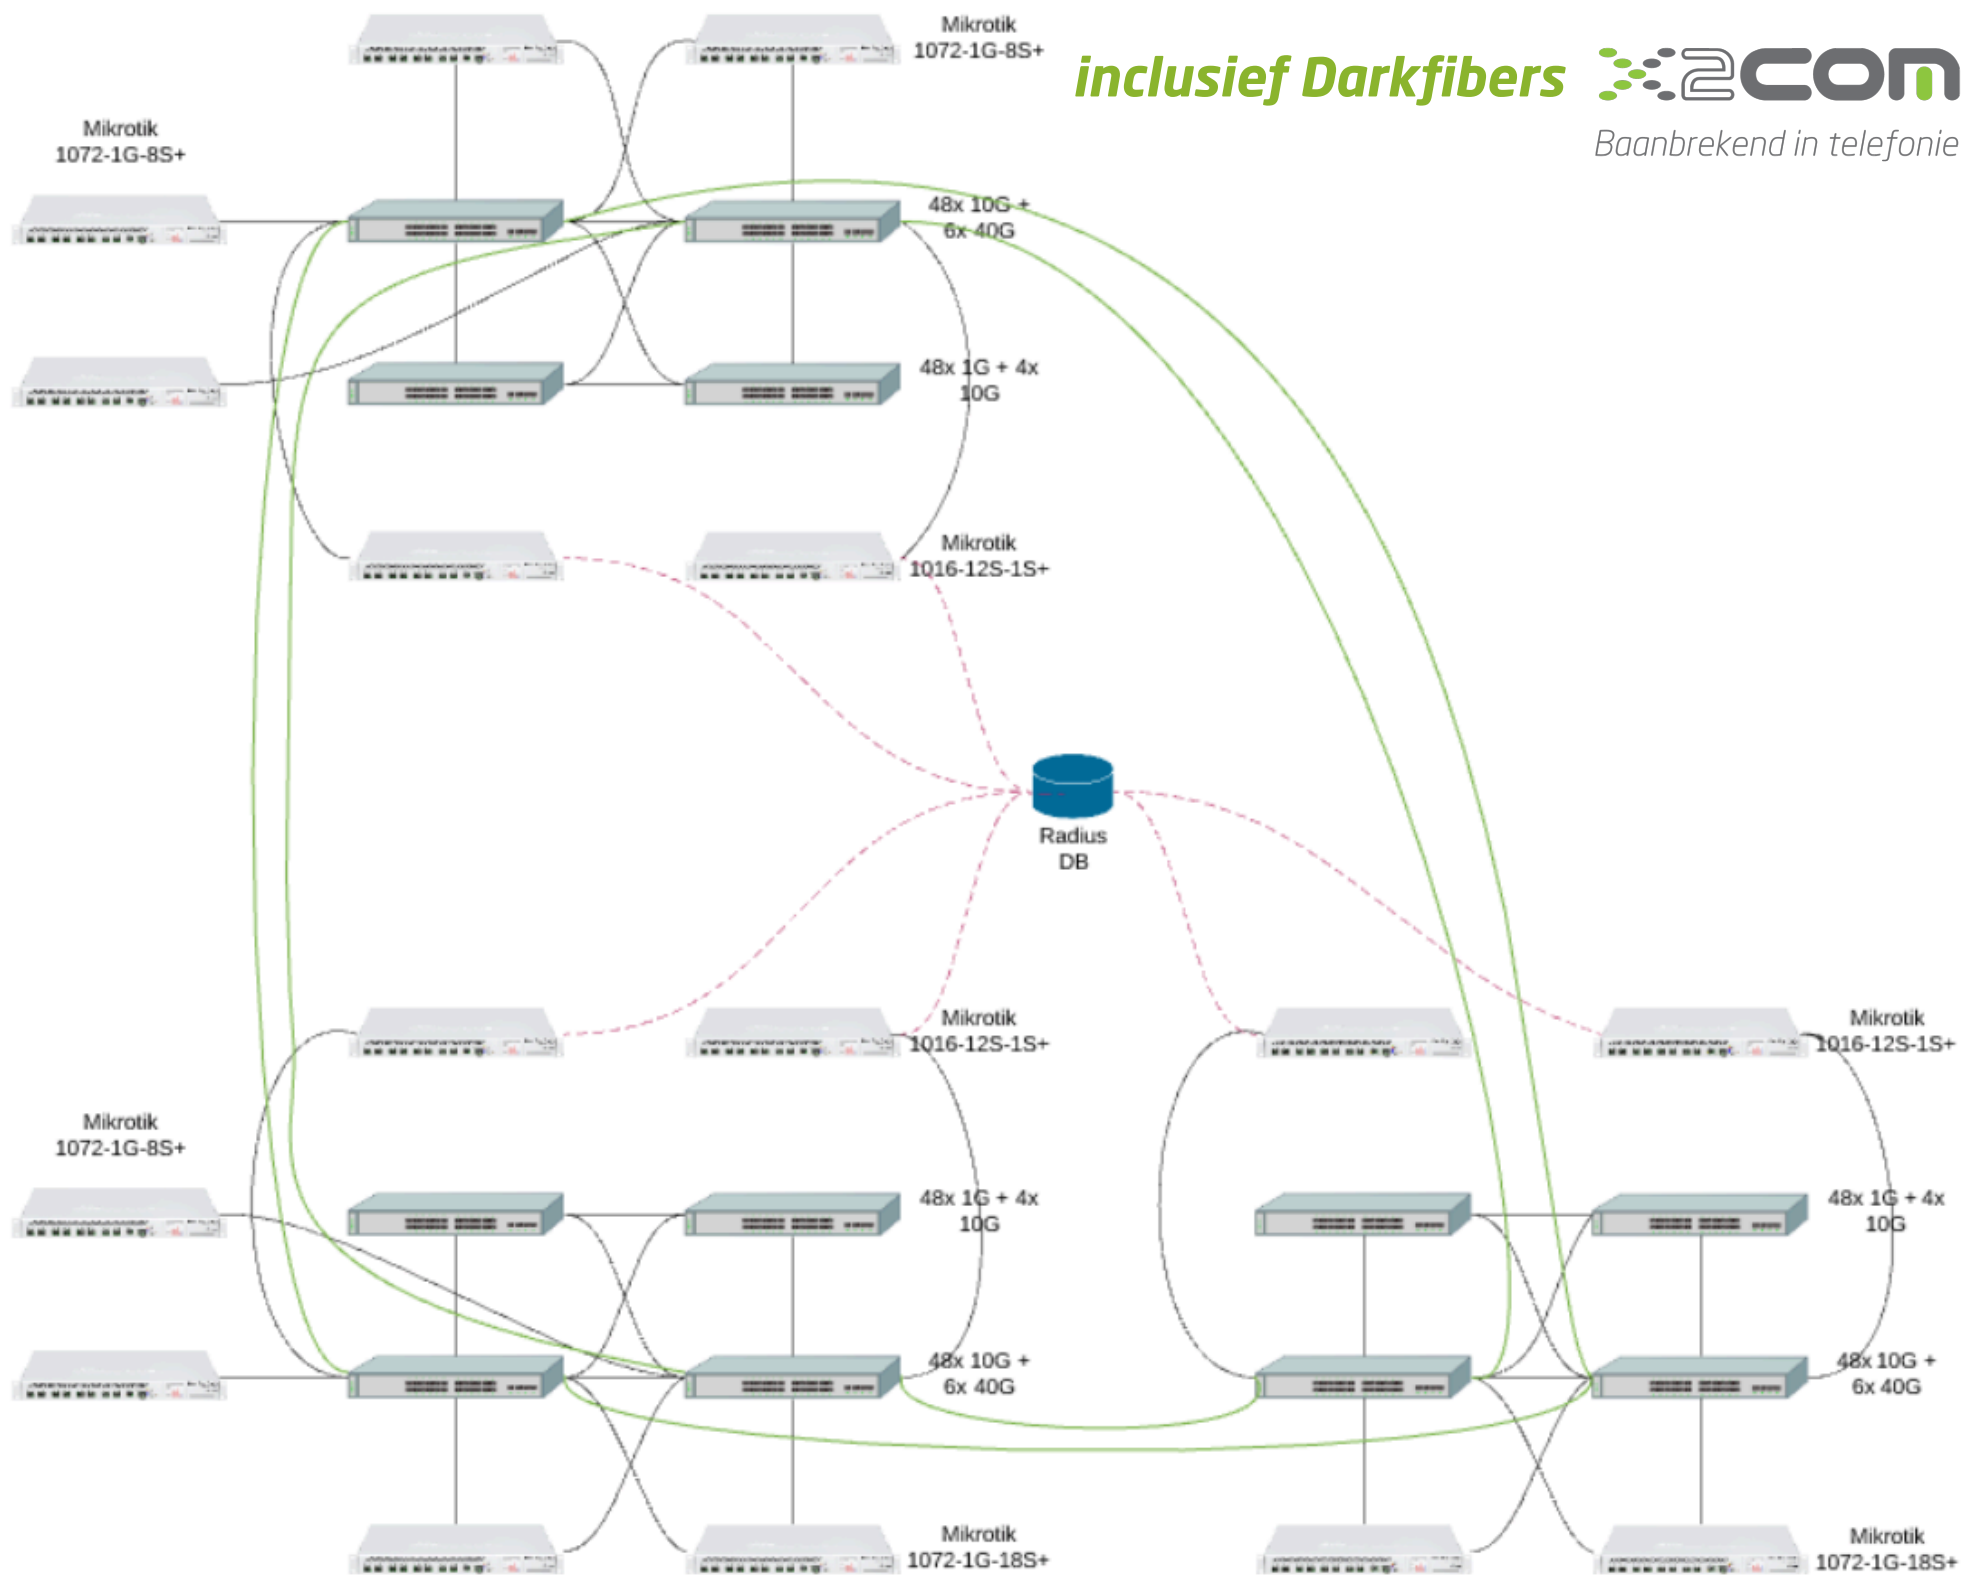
inclusief Darkfibers

2com

Baanbrekend in telefonie

Mikrotik 1072-1G-8S+

Mikrotik 1072-1G-8S+

48x 10G + 6x 40G

48x 1G + 4x 10G

Mikrotik 1016-12S-1S+

Radius DB

Mikrotik 1016-12S-1S+

Mikrotik 1016-12S-1S+

Mikrotik 1072-1G-8S+

48x 1G + 4x 10G

48x 1G + 4x 10G

48x 10G + 6x 40G

48x 10G + 6x 40G

Mikrotik 1072-1G-18S+

Mikrotik 1072-1G-18S+